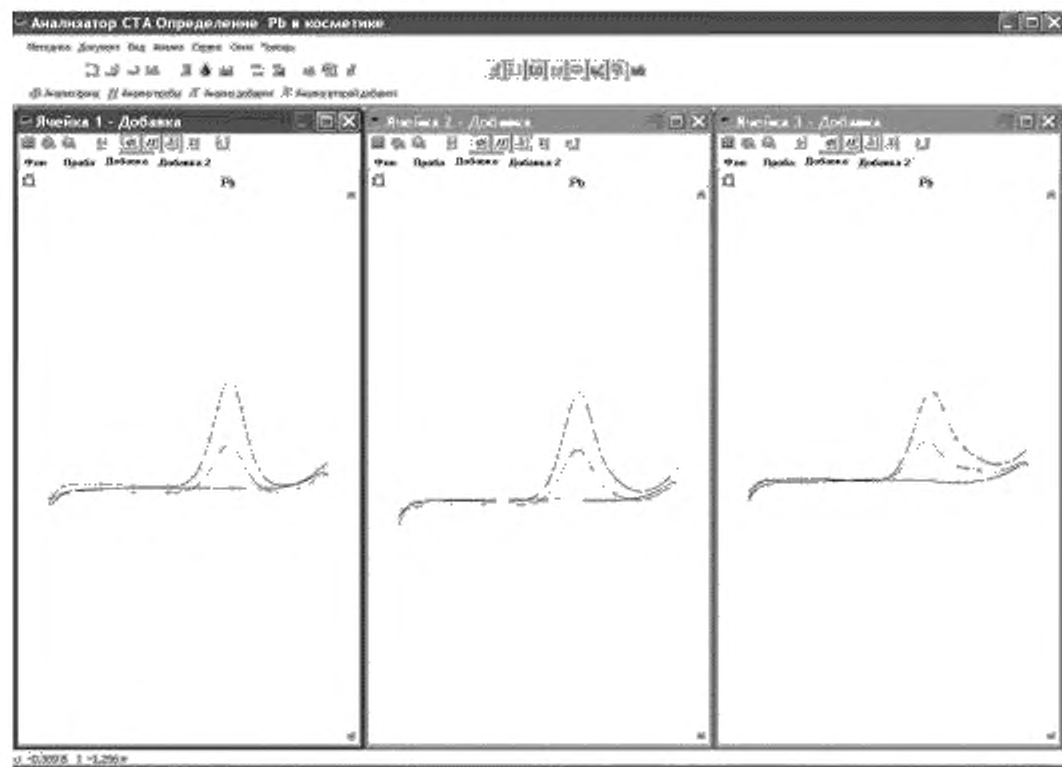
Анализатор СТА Определение Pb в косметике

Методика Документ Вид Анализ Сервис Окно Помощь

Анализ фона Анализ пробы Анализ добавки Анализ второй добавки

Ячейка 1 - Добавка

Фон Проба Добавка Добавка 2

Pb

Ячейка 2 - Добавка

Фон Проба Добавка Добавка 2

Pb

Ячейка 3 - Добавка

Фон Проба Добавка Добавка 2

Pb

U -0,3898 I =1,256e